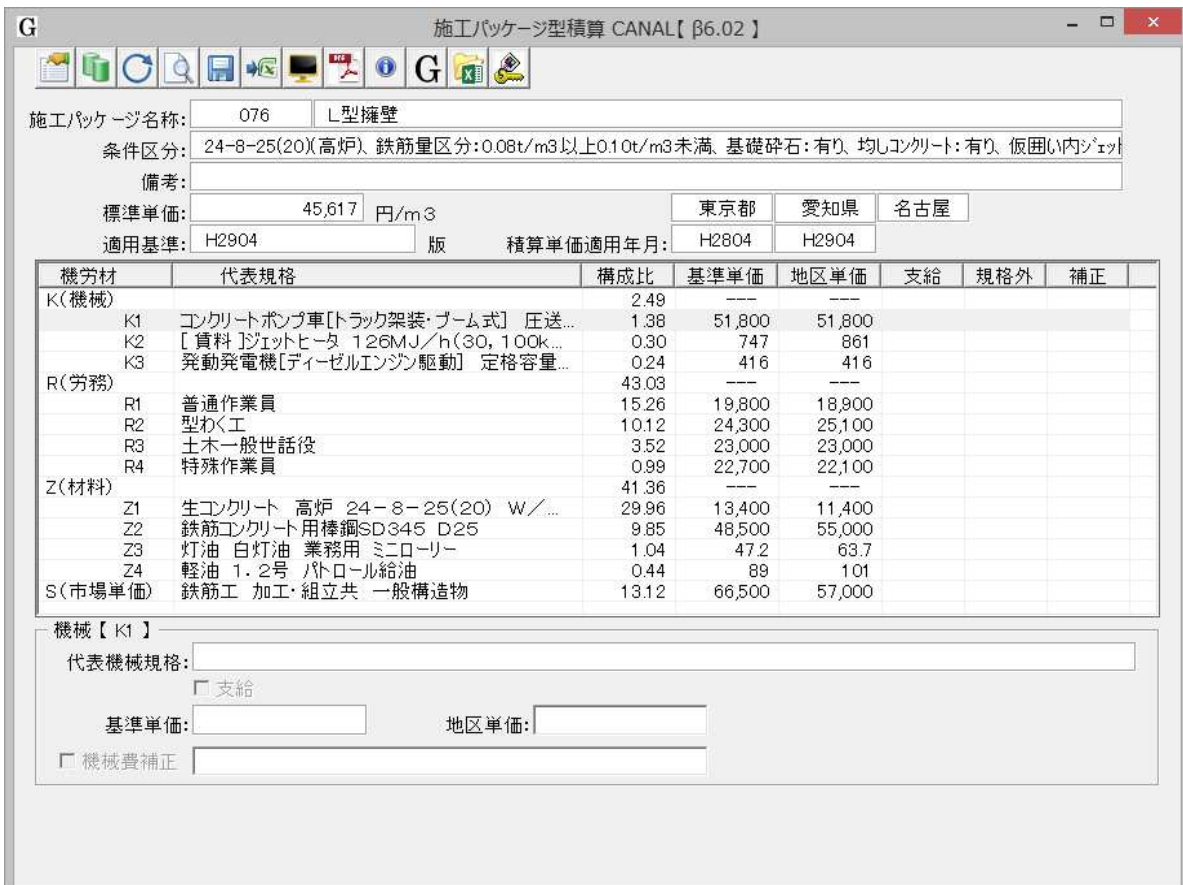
G 施工パッケージ型積算 CANAL【 β6.02 】

施工パッケージ名称: 076 L型擁壁

条件区分: 24-8-25(20)(高炉)、鉄筋量区分:0.08t/m3以上0.10t/m3未満、基礎砕石:有り、均しコンクリート:有り、仮囲い内ジェット

備考:

標準単価: 45,617 円/m3

東京都 愛知県 名古屋

適用基準: H2904 版 積算単価適用年月: H2804 H2904

| 機労材 | 代表規格 | 構成比 | 基準単価 | 地区単価 | 支給 | 規格外 | 補正 |
|---|---|---|---|---|---|---|---|
| K(機械) | | 2.49 | --- | --- | | | |
| K1 | コンクリートポンプ車[トラック架装・ブーム式] 圧送... | 1.38 | 51,800 | 51,800 | | | |
| K2 | [賃料]ジェットヒータ 126MJ/h(30,100k... | 0.30 | 747 | 861 | | | |
| K3 | 発動発電機[ディーゼルエンジン駆動] 定格容量... | 0.24 | 416 | 416 | | | |
| R(労務) | | 43.03 | --- | --- | | | |
| R1 | 普通作業員 | 15.26 | 19,800 | 18,900 | | | |
| R2 | 型わく工 | 10.12 | 24,300 | 25,100 | | | |
| R3 | 土木一般世話役 | 3.52 | 23,000 | 23,000 | | | |
| R4 | 特殊作業員 | 0.99 | 22,700 | 22,100 | | | |
| Z(材料) | | 41.36 | --- | --- | | | |
| Z1 | 生コンクリート 高炉 24-8-25(20) W/... | 29.96 | 13,400 | 11,400 | | | |
| Z2 | 鉄筋コンクリート用棒鋼SD345 D25 | 9.85 | 48,500 | 55,000 | | | |
| Z3 | 灯油 白灯油 業務用 ミニローリー | 1.04 | 47.2 | 63.7 | | | |
| Z4 | 軽油 1.2号 パトロール給油 | 0.44 | 89 | 101 | | | |
| S(市場単価) | 鉄筋工 加工・組立共 一般構造物 | 13.12 | 66,500 | 57,000 | | | |

機械【 K1 】

代表機械規格:

支給

基準単価: 地区単価:

機械費補正